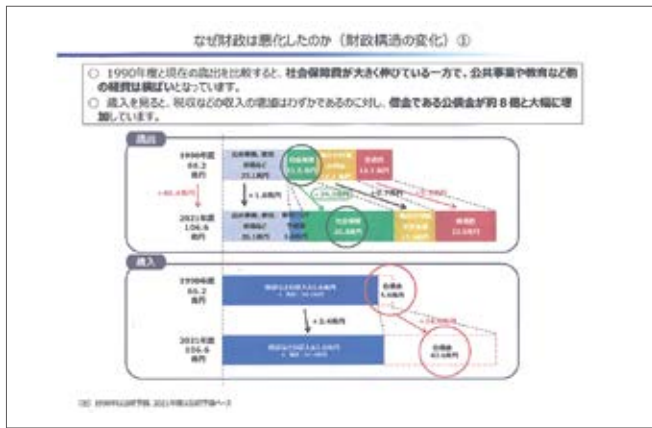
なぜ財政は悪化したのか（財政構造の変化）①

○ 1990年度と現在の歳出を比較すると、社会保障費が大きく伸びている一方で、公共事業や教育など他の経費は横ばいとなっています。

○ 歳入を見ると、税収などの収入の増加はわずかであるのに対し、借金である公債金が約８倍と大幅に増加しています。

歳出

1990年度 66.2 兆円

公共事業、教育、防衛など 25.1兆円

社会保障 11.5兆円

地方交付税交付金等 15.3兆円

国債費 14.3兆円

+40.4兆円

+1.0兆円

2021年度 106.6 兆円

公共事業、教育、防衛など 26.1兆円

社会保障 35.8兆円

地方交付税交付金等 15.9兆円

国債費 23.8兆円

歳入

1990年度 66.2 兆円

税収などの収入 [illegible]

公債金 5.6兆円

+2.4兆円

2021年度 106.6 兆円

税収などの収入 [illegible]

公債金 43.6兆円

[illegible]